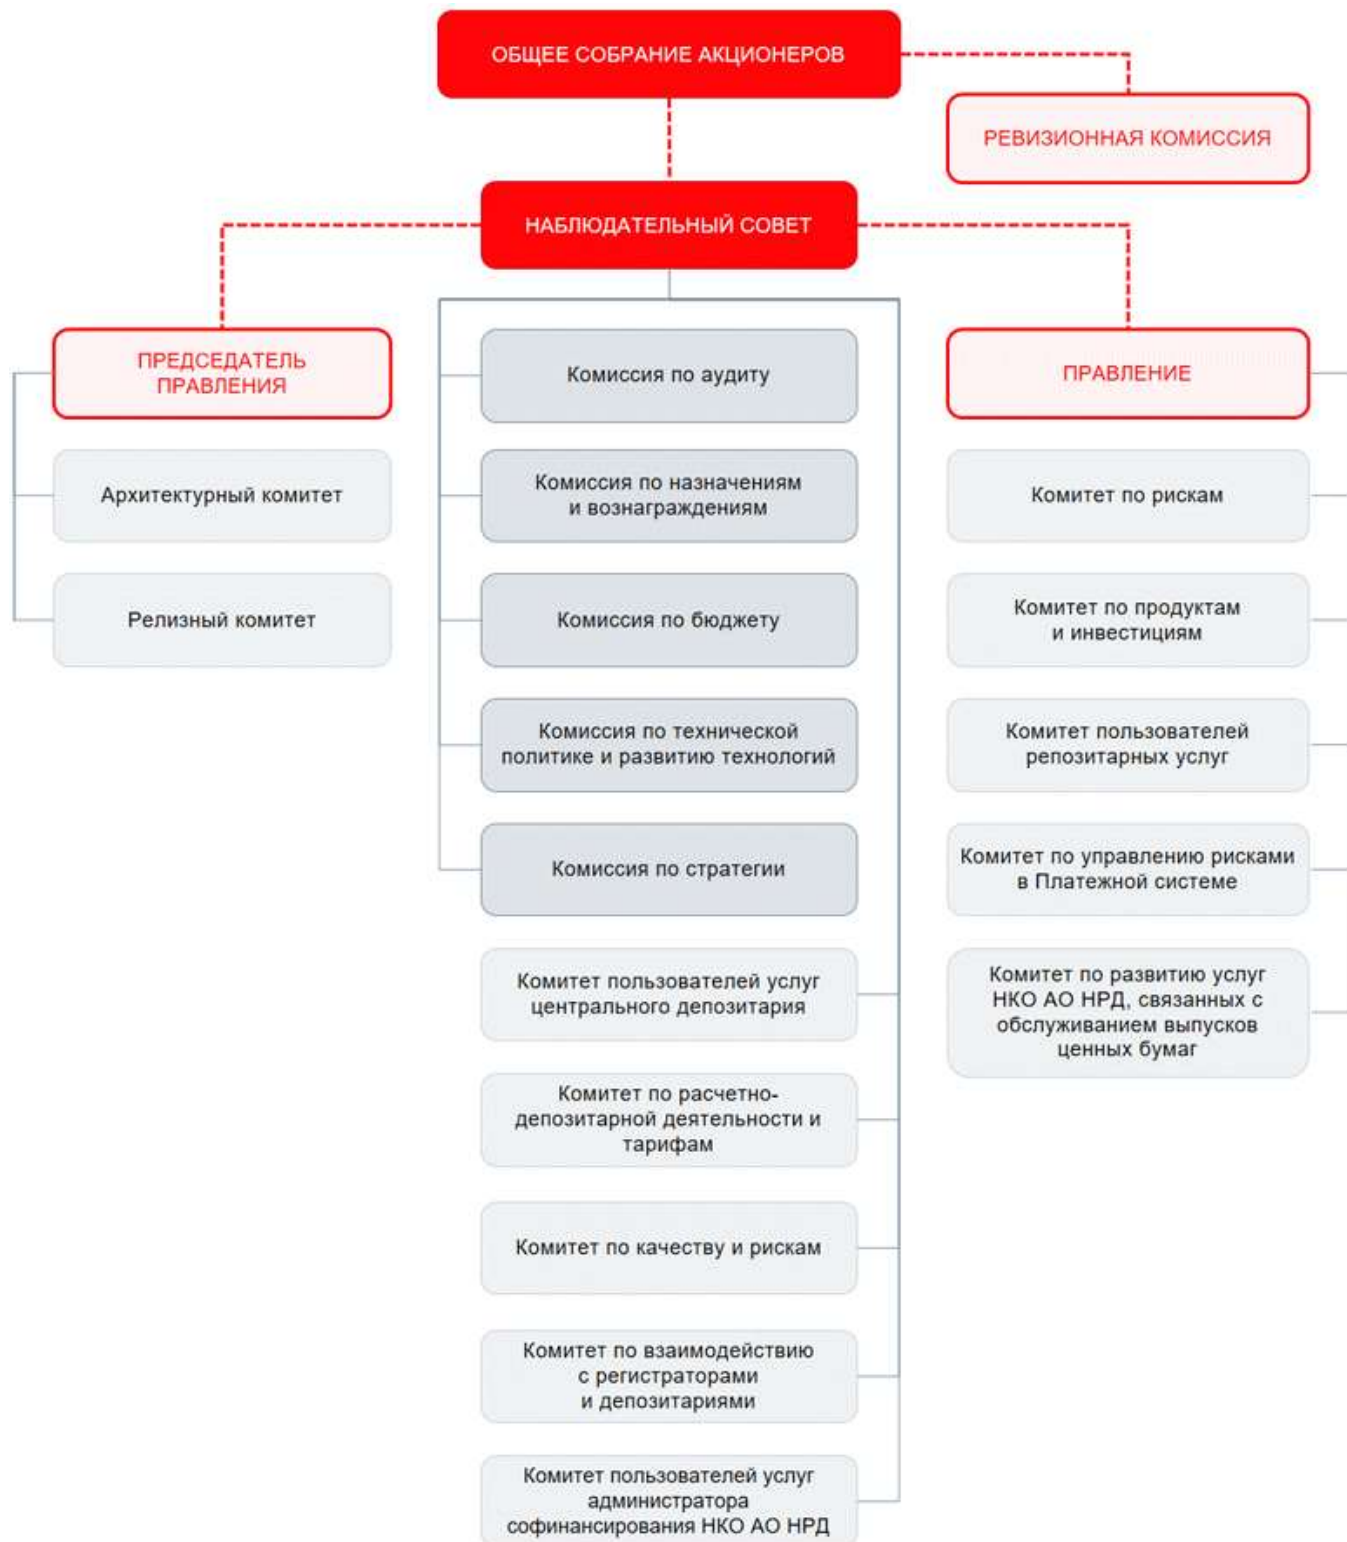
ОБЩЕЕ СОБРАНИЕ АКЦИОНЕРОВ

РЕВИЗИОННАЯ КОМИССИЯ

НАБЛЮДАТЕЛЬНЫЙ СОВЕТ

ПРЕДСЕДАТЕЛЬ ПРАВЛЕНИЯ

Архитектурный комитет

Релизный комитет

Комиссия по аудиту

Комиссия по назначениям и вознаграждениям

Комиссия по бюджету

Комиссия по технической политике и развитию технологий

Комиссия по стратегии

Комитет пользователей услуг центрального депозитария

Комитет по расчетно-депозитарной деятельности и тарифам

Комитет по качеству и рискам

Комитет по взаимодействию с регистраторами и депозитариями

Комитет пользователей услуг администратора софинансирования НКО АО НРД

ПРАВЛЕНИЕ

Комитет по рискам

Комитет по продуктам и инвестициям

Комитет пользователей репозитарных услуг

Комитет по управлению рисками в Платежной системе

Комитет по развитию услуг НКО АО НРД, связанных с обслуживанием выпусков ценных бумаг